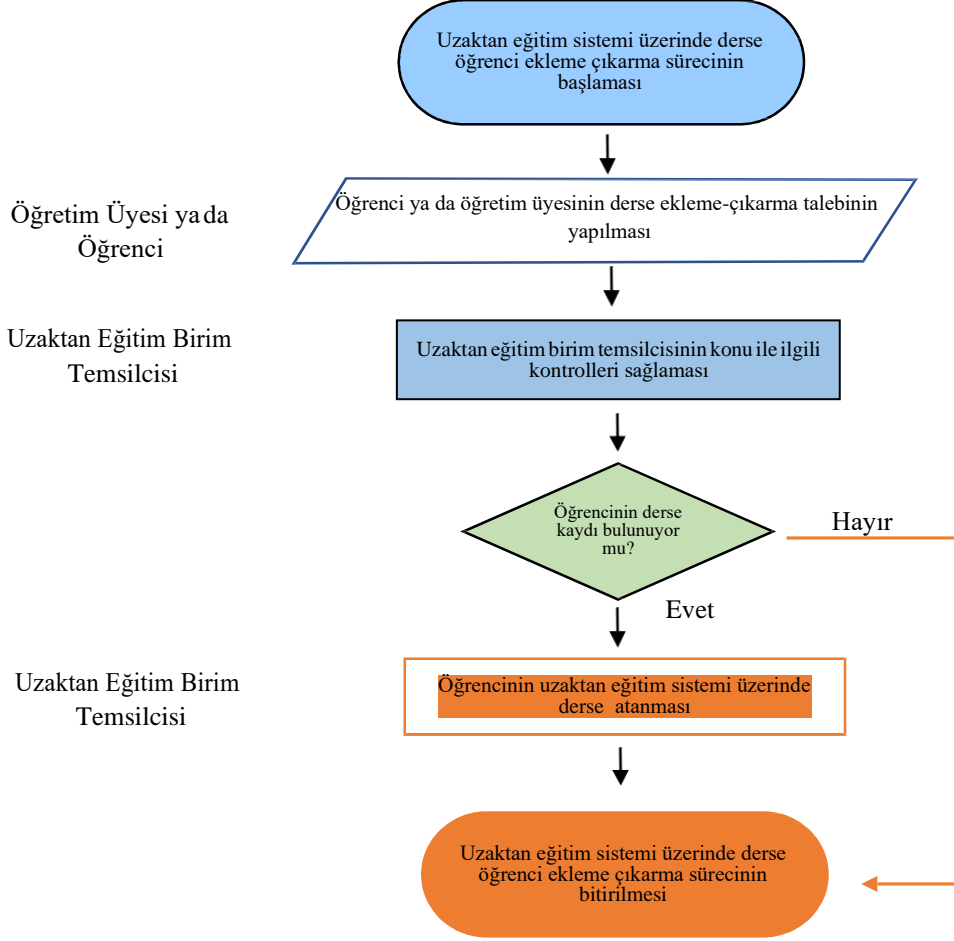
Uzaktan eğitim sistemi üzerinde derse öğrenci ekleme çıkarma sürecinin başlaması

Öğretim Üyesi ya da Öğrenci

Öğrenci ya da öğretim üyesinin derse ekleme-çıkarma talebinin yapılması

Uzaktan Eğitim Birim Temsilcisi

Uzaktan eğitim birim temsilcisinin konu ile ilgili kontrolleri sağlaması

Öğrencinin derse kaydı bulunuyor mu?

Hayır

Evet

Uzaktan Eğitim Birim Temsilcisi

Öğrencinin uzaktan eğitim sistemi üzerinde derse atanması

Uzaktan eğitim sistemi üzerinde derse öğrenci ekleme çıkarma sürecinin bitirilmesi